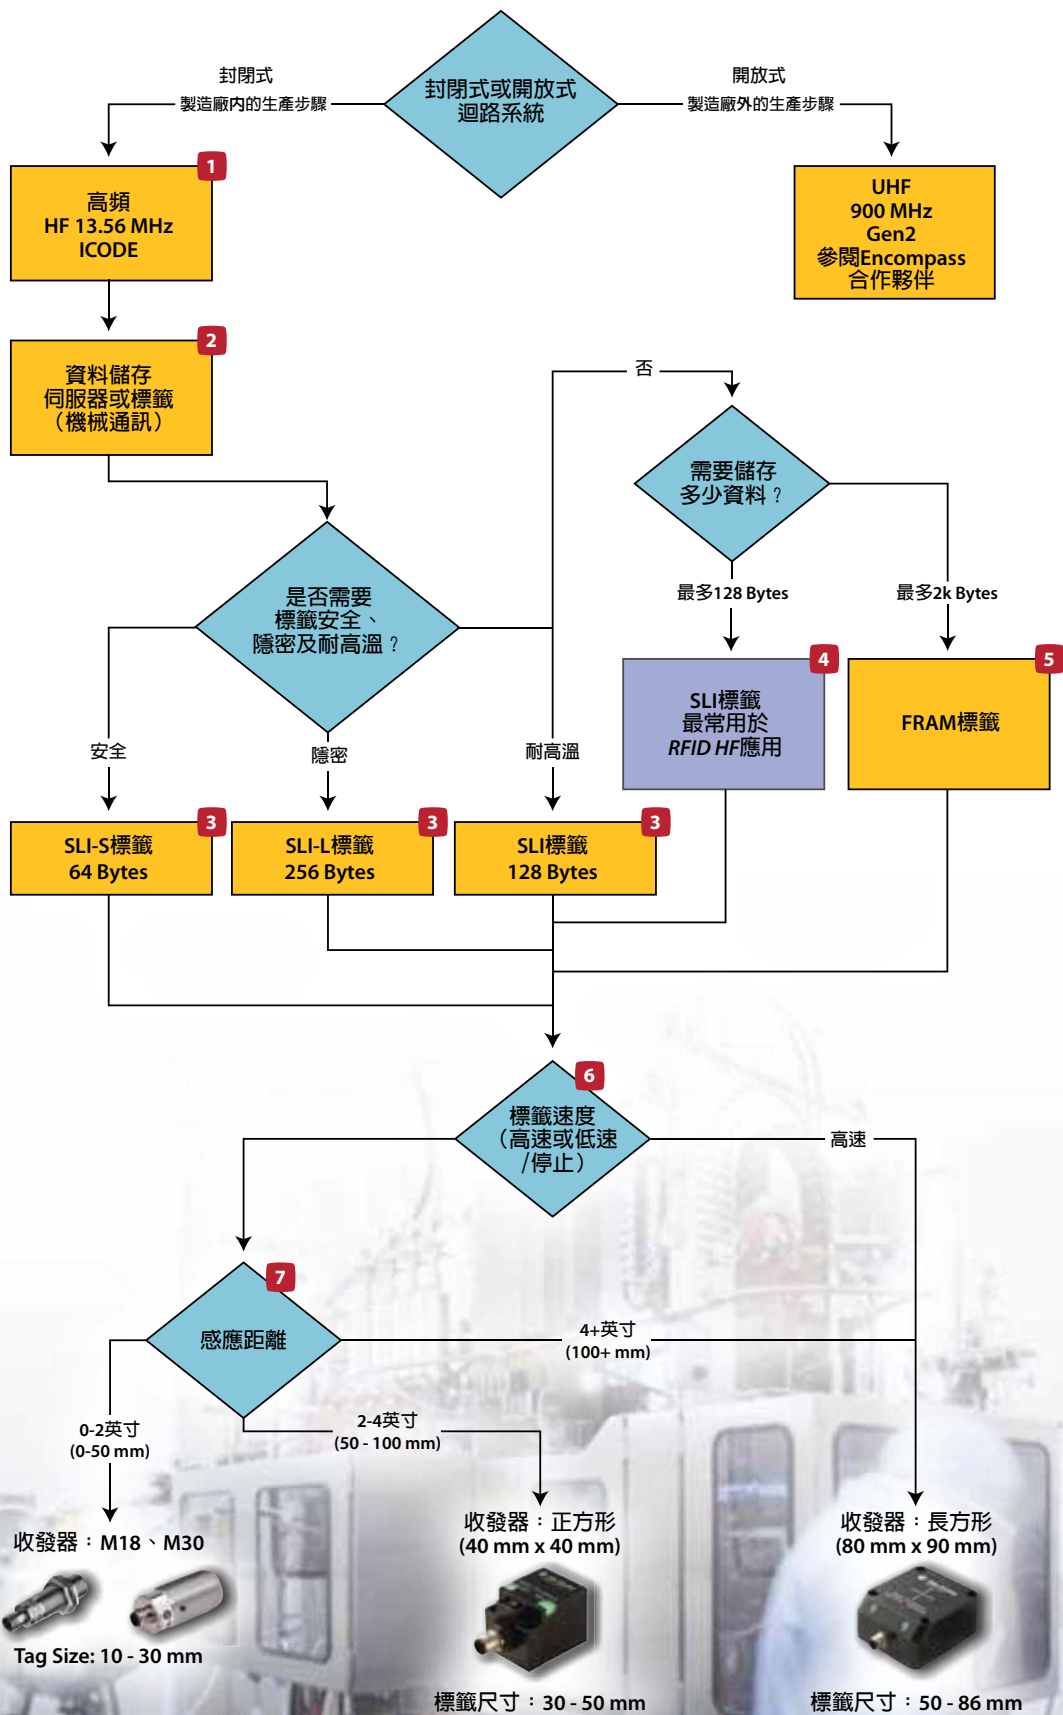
封閉式或開放式迴路系統

封閉式
製造廠內的生產步驟

開放式
製造廠外的生產步驟

1
高頻
HF 13.56 MHz
ICODE

UHF
900 MHz
Gen2
參閱Encompass
合作夥伴

2
資料儲存
伺服器或標籤
（機械通訊）

否

需要儲存
多少資料？

最多128 Bytes

最多2k Bytes

是否需要
標籤安全、
隱密及耐高溫？

4
SLI標籤
最常用於
*RFID HF*應用

5
FRAM標籤

安全

隱密

耐高溫

3
SLI-S標籤
64 Bytes

3
SLI-L標籤
256 Bytes

3
SLI標籤
128 Bytes

6
標籤速度
（高速或低速
/停止）

高速

7
感應距離

4+英寸
(100+ mm)

0-2英寸
(0-50 mm)

2-4英寸
(50 - 100 mm)

收發器：M18、M30

Tag Size: 10 - 30 mm

收發器：正方形
(40 mm x 40 mm)

標籤尺寸：30 - 50 mm

收發器：長方形
(80 mm x 90 mm)

標籤尺寸：50 - 86 mm